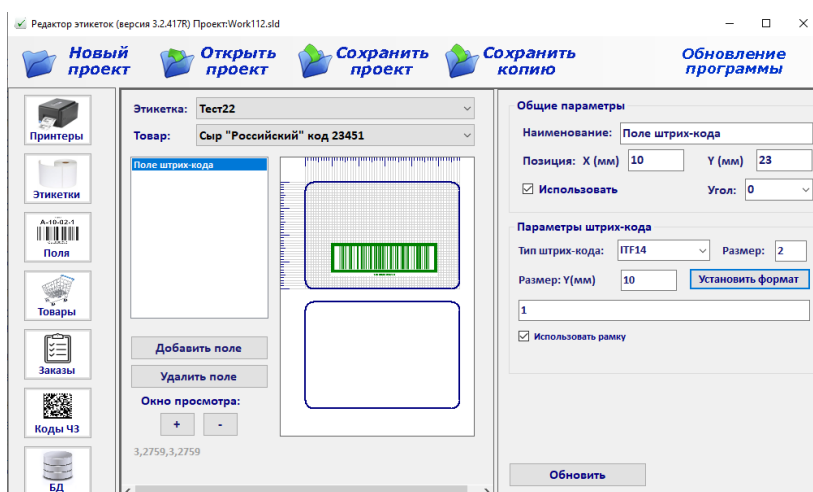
Редактор этикеток (версия 3.2.417R) Проект:Work112.sld

Новый проект
Открыть проект
Сохранить проект
Сохранить копию
Обновление программы

Принтеры
Этикетки
A-10-02-1
Поля
Товары
Заказы
Коды ЧЗ
БД

Этикетка: Тест22
Товар: Сыр "Российский" код 23451

Поле штрих-кода

Добавить поле
Удалить поле
Окно просмотра:
+
-
3,2759,3,2759

Общие параметры
Наименование: Поле штрих-кода
Позиция: X (мм) 10
Y (мм) 23
Использовать
Угол: 0

Параметры штрих-кода
Тип штрих-кода: ITF14
Размер: 2
Размер: Y(мм) 10
Установить формат
1
Использовать рамку

Обновить